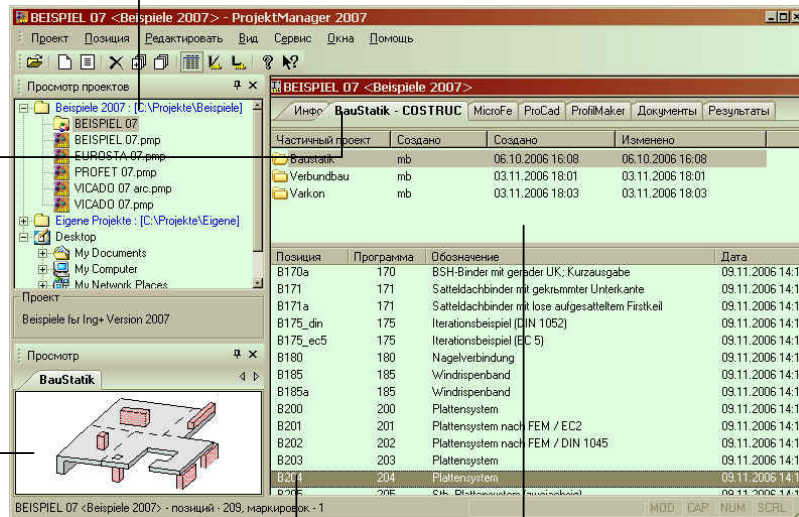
BEISPIEL 07 <Beispiele 2007> - ProjektManager 2007

Проект Позиция Редактировать Вид Сервис Окна Помощь

Просмотр проектов

Beispiele 2007 : [C:\Projekte\Beispiele]
BEISPIEL 07
BEISPIEL 07.pmp
EUROSTA 07.pmp
PROFET 07.pmp
VICADO 07 arc.pmp
VICADO 07.pmp
Eigene Projekte : [C:\Projekte\Eigene]
Desktop
My Documents
My Computer
My Network Places

Проект
Beispiele fьr Ing+ Version 2007

Просмотр
BauStatik

BEISPIEL 07 <Beispiele 2007>

Инфо | BauStatik - COSTRUC | MicroFe | ProCad | ProfilMaker | Документы | Результаты

| Частичный проект | Создано | Создано | Изменено |
|---|---|---|---|
| Baustatik | mb | 06.10.2006 16:08 | 06.10.2006 16:08 |
| Verbundbau | mb | 03.11.2006 18:01 | 03.11.2006 18:01 |
| Varkon | mb | 03.11.2006 18:03 | 03.11.2006 18:03 |

| Позиция | Программа | Обозначение | Дата |
|---|---|---|---|
| B170a | 170 | BSH-Binder mit gerader UK; Kurzausgabe | 09.11.2006 14:1 |
| B171 | 171 | Satteldachbinder mit gekrьmmter Unterkante | 09.11.2006 14:1 |
| B171a | 171 | Satteldachbinder mit lose aufgesatteltem Firstkeil | 09.11.2006 14:1 |
| B175_din | 175 | Iterationsbeispiel (DIN 1052) | 09.11.2006 14:1 |
| B175_ec5 | 175 | Iterationsbeispiel (EC 5) | 09.11.2006 14:1 |
| B180 | 180 | Nagelverbindung | 09.11.2006 14:1 |
| B185 | 185 | Windrispenband | 09.11.2006 14:1 |
| B185a | 185 | Windrispenband | 09.11.2006 14:1 |
| B200 | 200 | Plattensystem | 09.11.2006 14:1 |
| B201 | 201 | Plattensystem nach FEM / EC2 | 09.11.2006 14:1 |
| B202 | 202 | Plattensystem nach FEM / DIN 1045 | 09.11.2006 14:1 |
| B203 | 203 | Plattensystem | 09.11.2006 14:1 |
| B204 | 204 | Plattensystem | 09.11.2006 14:1 |
| B205 | 205 | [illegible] | 09.11.2006 14:1 |

BEISPIEL 07 <Beispiele 2007> - позиций - 209, маркировок - 1 | MOD | CAP | NUM | SCRL